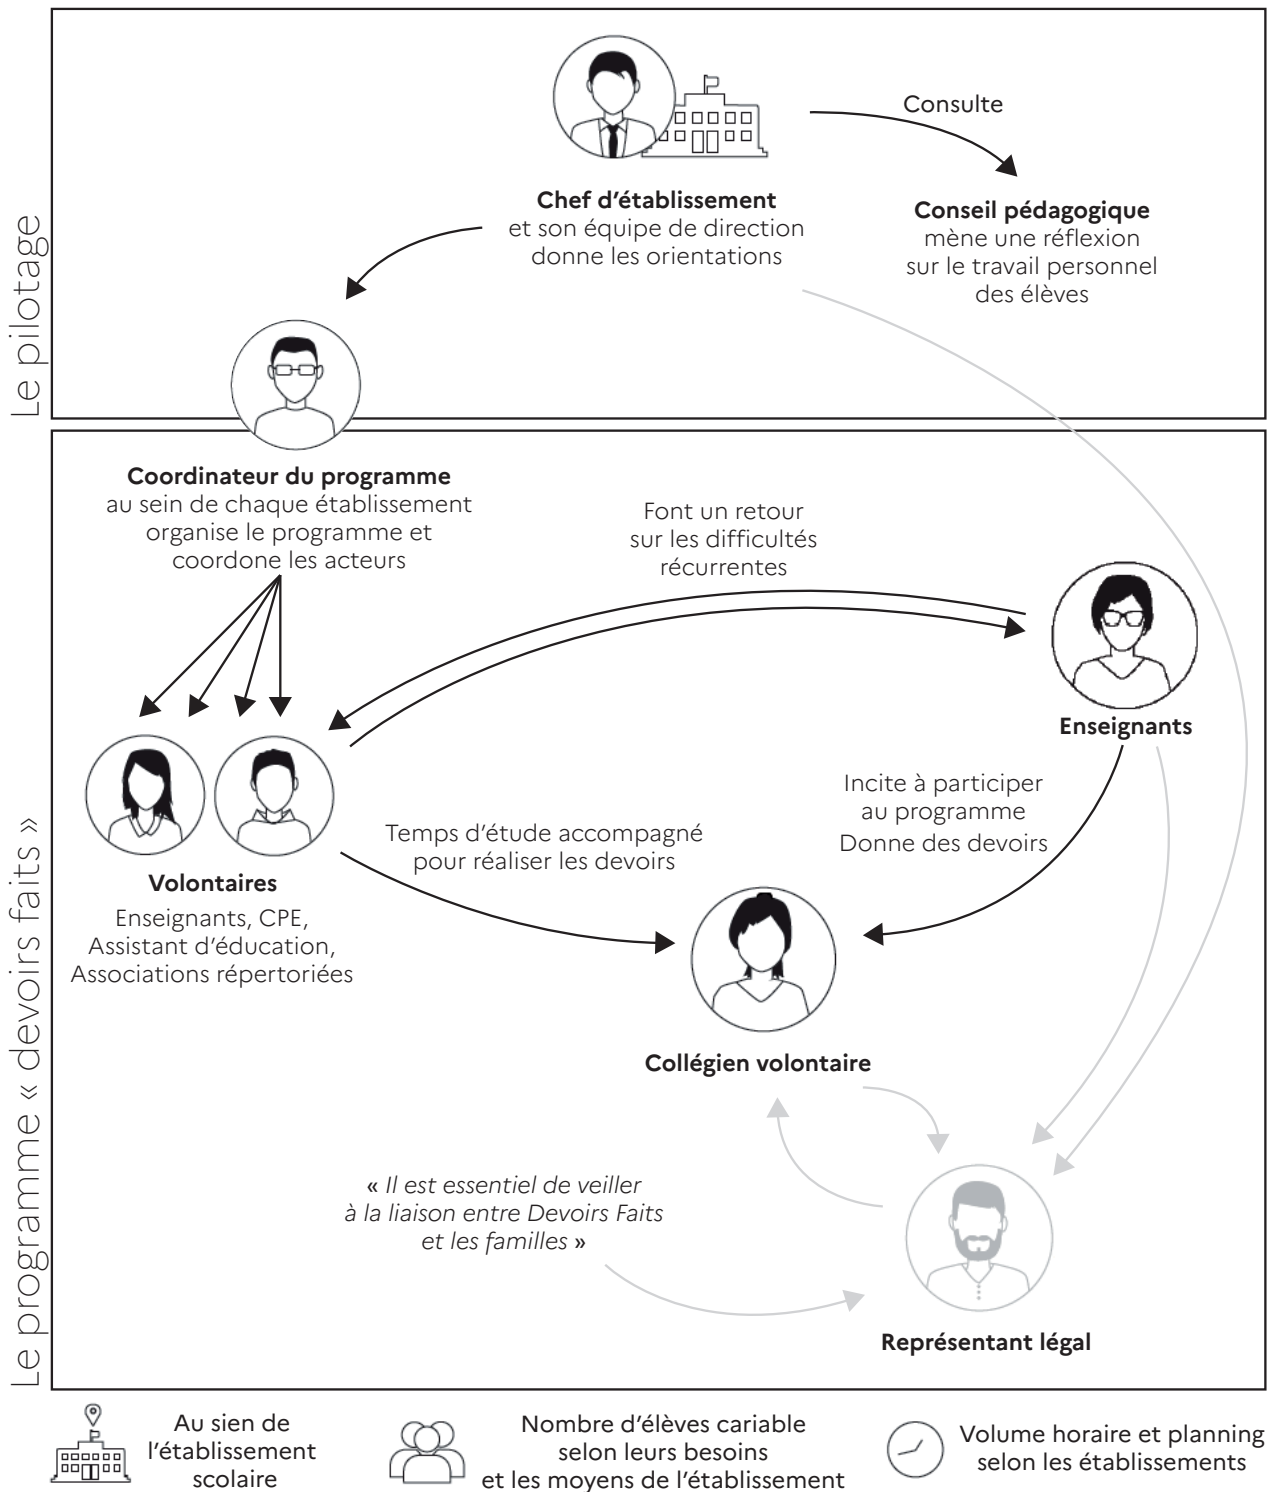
Le pilotage

Consulte

**Chef d'établissement**
et son équipe de direction
donne les orientations

**Conseil pédagogique**
mène une réflexion
sur le travail personnel
des élèves

Le programme « devoirs faits »

**Coordinateur du programme**
au sein de chaque établissement
organise le programme et
coordone les acteurs

Font un retour
sur les difficultés
récurrentes

**Enseignants**

Incite à participer
au programme
Donne des devoirs

Temps d'étude accompagné
pour réaliser les devoirs

**Volontaires**
Enseignants, CPE,
Assistant d'éducation,
Associations répertoriées

**Collégien volontaire**

« *Il est essentiel de veiller à la liaison entre Devoirs Faits et les familles* »

**Représentant légal**

Au sien de l'établissement scolaire

Nombre d'élèves cariable selon leurs besoins et les moyens de l'établissement

Volume horaire et planning selon les établissements